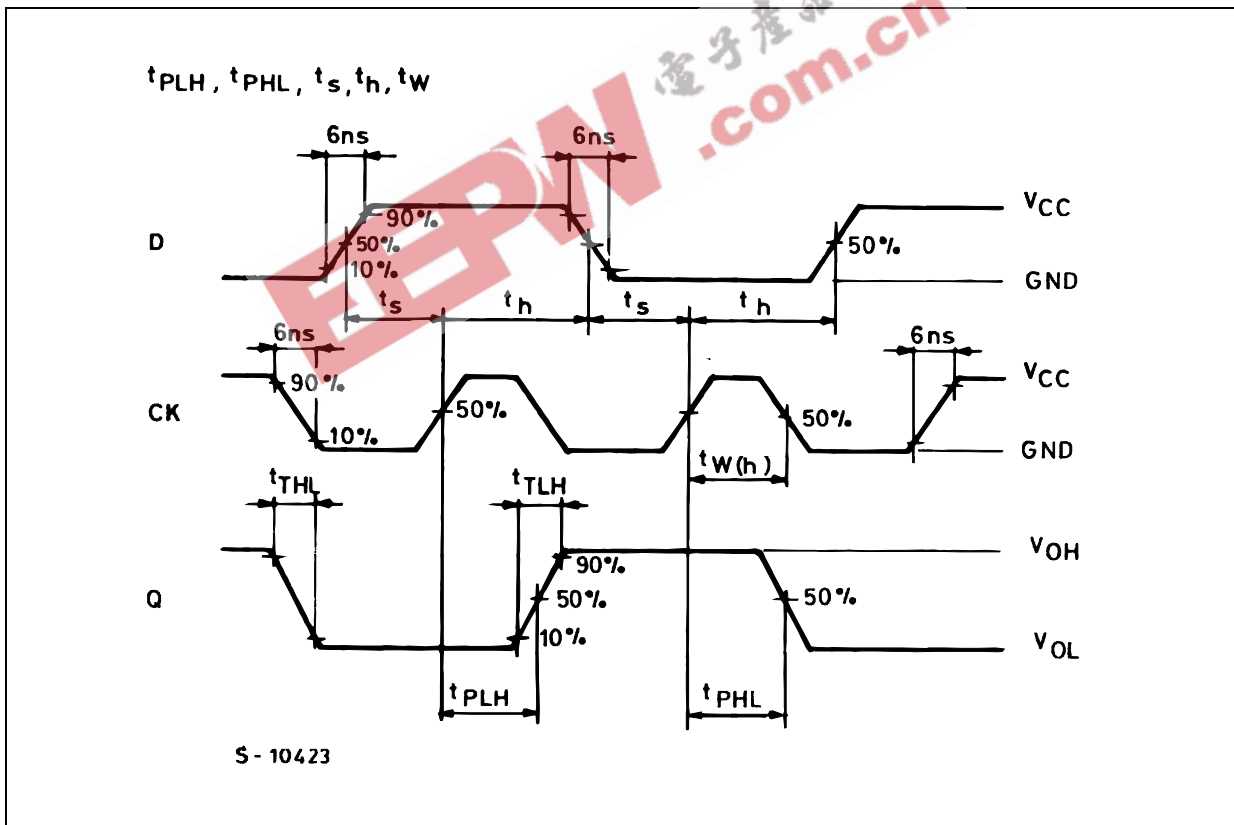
$t_{PLH}$ , $t_{PHL}$ , $t_s$, $t_h$, $t_W$

6ns
6ns
90%
50%
10%
D
$V_{CC}$
50%
GND
$t_s$
$t_h$
$t_s$
$t_h$
6ns
6ns
90%
$V_{CC}$
CK
50%
50%
10%
GND
$t_{W(h)}$
$t_{THL}$
$t_{TLH}$
90%
$V_{OH}$
Q
50%
50%
10%
$V_{OL}$
$t_{PLH}$
$t_{PHL}$

S - 10423

EEPW 電子產品 .com.cn